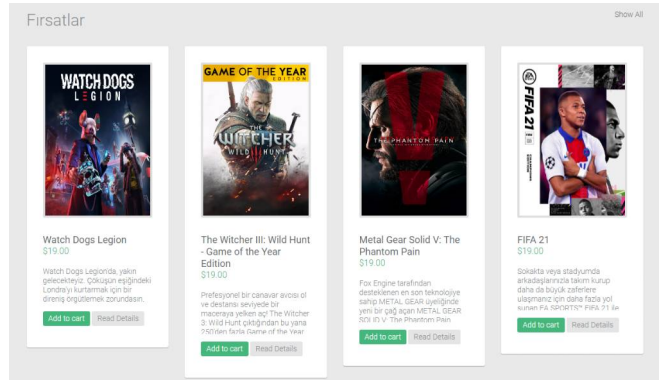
Fırsatlar

Show All

WATCH DOGS
LEGION

Watch Dogs Legion
$19.00
Watch Dogs Legion'da, yakın geleceketeyiz. Çöküşün eşiğindeki Londra'yı kurtarmak için bir direniş örgütlemek zorundasın.
Add to cart
Read Details

GAME OF THE YEAR EDITION
THE WITCHER
WILD HUNT

The Witcher III: Wild Hunt - Game of the Year Edition
$19.00
Profesyonel bir canavar avcısı ol ve destansı seviyede bir maceraya yelken aç! The Witcher 3: Wild Hunt çıktığından bu yana 250'den fazla Game of the Year
Add to cart
Read Details

V
THE PHANTOM PAIN

Metal Gear Solid V: The Phantom Pain
$19.00
Fox Engine tarafından desteklenen en son teknolojiye sahip METAL GEAR üyeliğinde yeni bir çağ açan METAL GEAR SOLID V: The Phantom Pain
Add to cart
Read Details

FIFA 21

FIFA 21
$19.00
Sokakta veya stadyumda arkadaşlarınızla takım kurup daha da büyük zaferlere ulaşmanız için daha fazla yol sunan EA SPORTS™ FIFA 21 ile
Add to cart
Read Details